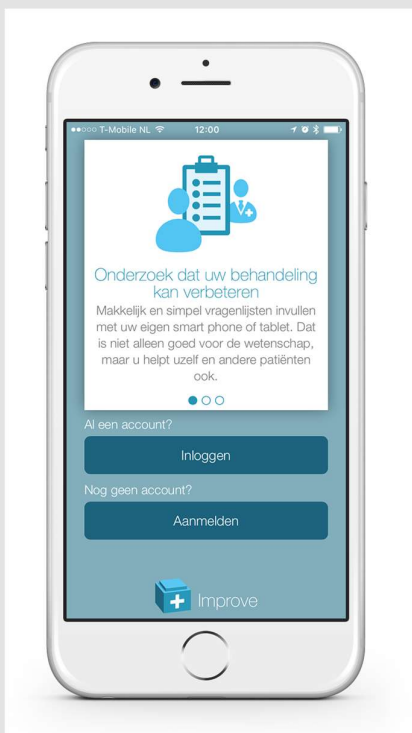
●●○○○ T-Mobile NL 12:00

Onderzoek dat uw behandeling kan verbeteren

Makkelijk en simpel vragenlijsten invullen met uw eigen smart phone of tablet. Dat is niet alleen goed voor de wetenschap, maar u helpt uzelf en andere patiënten ook.

Al een account?

Inloggen

Nog geen account?

Aanmelden

Improve